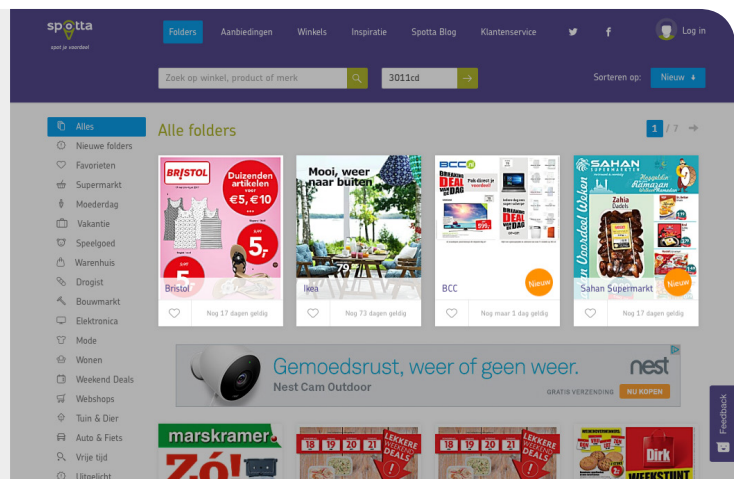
spotta
spot je voordeel

Folders Aanbiedingen Winkels Inspiratie Spotta Blog Klantenservice Log in

Zoek op winkel, product of merk
3011cd
Sorteren op: Nieuw

Alles
Nieuwe folders
Favorieten
Supermarkt
Moederdag
Vakantie
Speelgoed
Warenhuis
Drogist
Bouwmarkt
Elektronica
Mode
Wonen
Weekend Deals
Webshops
Tuin & Dier
Auto & Fiets
Vrije tijd
Uitgelicht

Alle folders
1 / 7

BRISTOL
Duizenden artikelen voor €5,€10
5,-
Bristol
Nog 17 dagen geldig

Mooi, weer naar buiten
Ikea
Nog 73 dagen geldig

BCC
BREAKING DEAL VAN DE DAG
Nieuw
BCC
Nog maar 1 dag geldig

SAHAN SUPERMARKT
Voordeel Weken
Zahia Dadels
Ramazan
Nieuw
Sahan Supermarkt
Nog 17 dagen geldig

Gemoedsrust, weer of geen weer.
Nest Cam Outdoor
nest
GRATIS VERZENDING
NU KOPEN

marskramer
Zó!
18 19 20 21
LEKKERE WEEKEND DEALS
18 19 20 21
LEKKERE WEEKEND DEALS
Dirk
WEEKSTUNT

Feedback